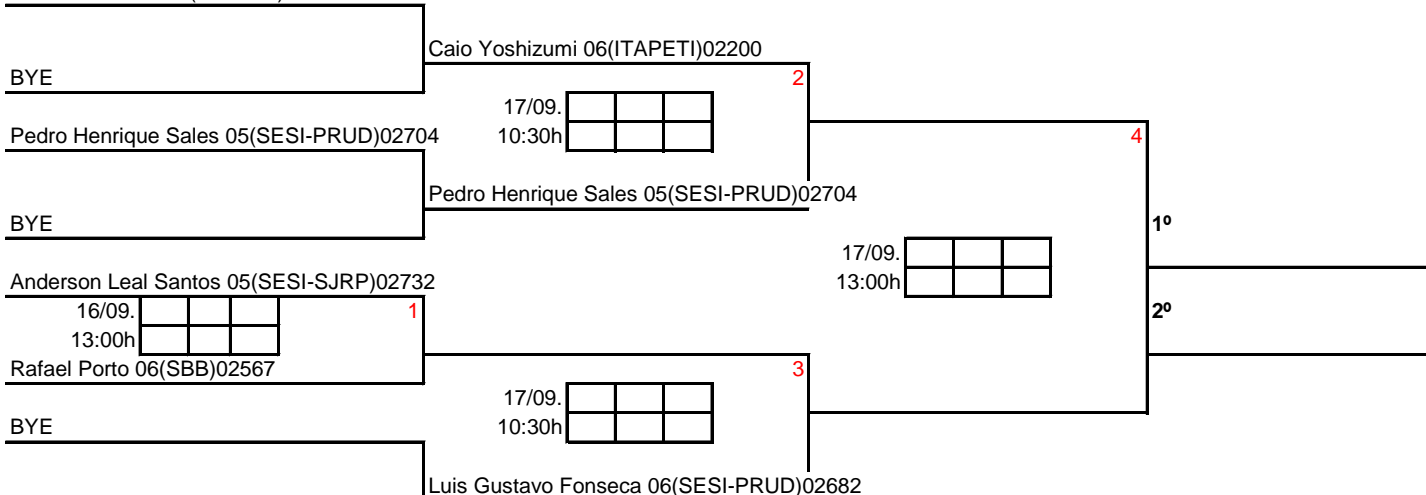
BYE

Caio Yoshizumi 06(ITAPETI)02200

2

17/09.
10:30h

Pedro Henrique Sales 05(SESI-PRUD)02704

4

Pedro Henrique Sales 05(SESI-PRUD)02704

BYE

1º

17/09.
13:00h

Anderson Leal Santos 05(SESI-SJRP)02732

16/09.
13:00h

1

2º

Rafael Porto 06(SBB)02567

3

17/09.
10:30h

BYE

Luis Gustavo Fonseca 06(SESI-PRUD)02682